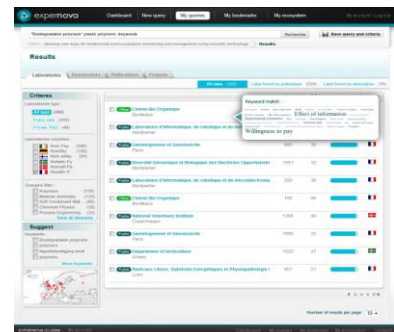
expernova

Dashboard | New query | My queries | My bookmarks | My ecosystem

"Biodegradable polymers" plastic polymers keywords

Results

Save query and criteria

Results

Laboratories | Researchers | Publications | Projects

Criteria

Keyword match:

Effect of information

Willingness to pay

Suggest

Chimie Bio-Organique

Laboratoire d'Informatique, de robotique et de microélectronique

Génie Enzymatique et Cellulaire

Laboratoire d'Informatique, de robotique et de microélectronique

Diversité Génétique et Biologique des Bactéries Opportunistes

Laboratoire d'Informatique, de robotique et de microélectronique

Chimie Bio-Organique

National Veterinary Institute

Génie Enzymatique et Cellulaire

Department of Horticulture

Number of results per page